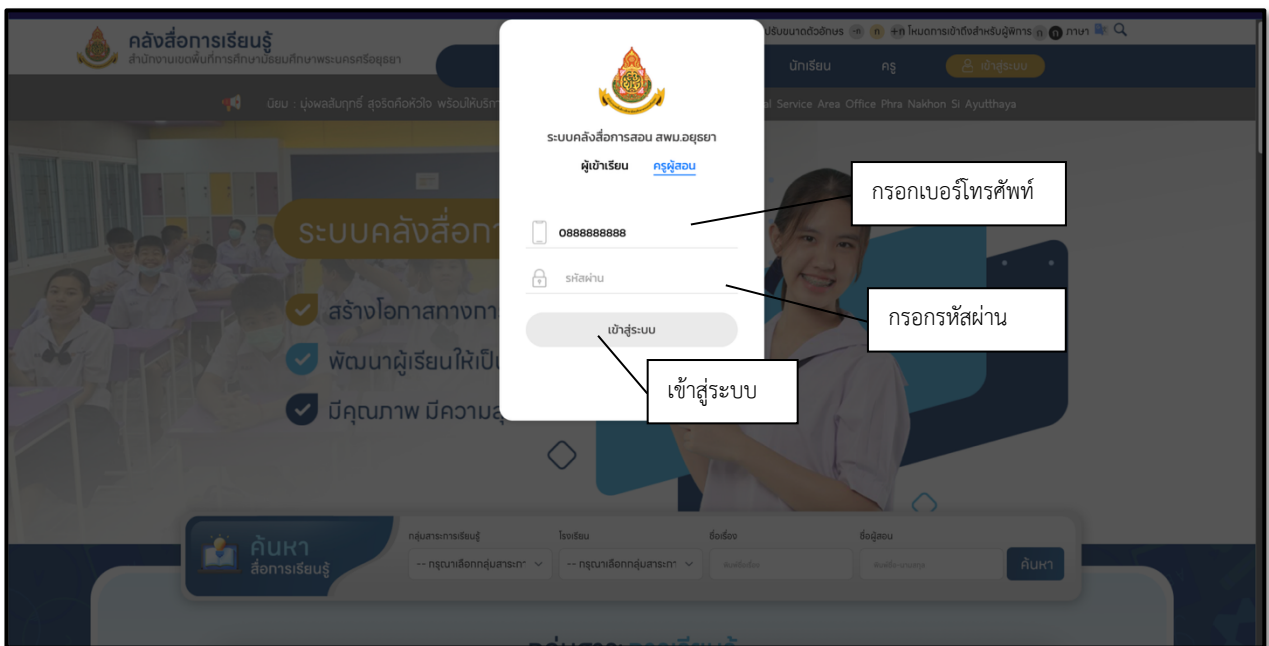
คลังสื่อการเรียนรู้
สำนักงานเขตพื้นที่การศึกษามัธยมศึกษาพระนครศรีอยุธยา

ปรับขนาดตัวอักษร -ก ก +ก โหมดการเข้าถึงสำหรับผู้พิการ ก ก ภาษา

นักเรียน ครู เข้าสู่ระบบ

นิยม : มุ่งผลสัมฤทธิ์ สุจริตคือหัวใจ พร้อมให้บริการ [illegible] al Service Area Office Phra Nakhon Si Ayutthaya

ระบบคลังสื่อการสอน สพม.อยุธยา
ผู้เข้าเรียน ครูผู้สอน

0888888888
รหัสผ่าน
เข้าสู่ระบบ

กรอกเบอร์โทรศัพท์
กรอกรหัสผ่าน
เข้าสู่ระบบ

ระบบคลังสื่อก
สร้างโอกาสทางกา
พัฒนาผู้เรียนให้เป็น
มีคุณภาพ มีความสุ

ค้นหา
สื่อการเรียนรู้
กลุ่มสาระการเรียนรู้
-- กรุณาเลือกกลุ่มสาระก
โรงเรียน
-- กรุณาเลือกกลุ่มสาระก
ชื่อเรื่อง
ชื่อผู้สอน
ค้นหา